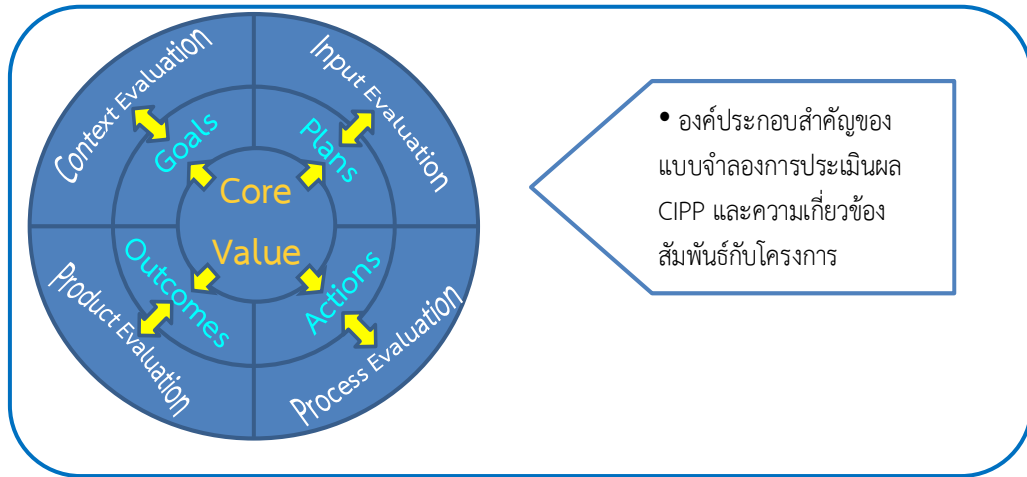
Context Evaluation

Input Evaluation

Goals

Plans

Core

Value

Outcomes

Actions

Product Evaluation

Process Evaluation

• องค์ประกอบสำคัญของแบบจำลองการประเมินผล CIPP และความเกี่ยวข้องสัมพันธ์กับโครงการ